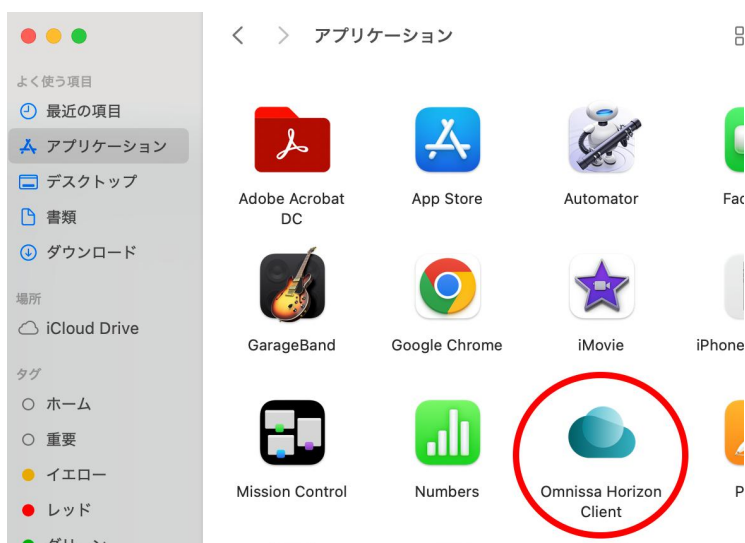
アプリケーション

よく使う項目
最近の項目
アプリケーション
デスクトップ
書類
ダウンロード

場所
iCloud Drive

タグ
ホーム
重要
イエロー
レッド
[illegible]

Adobe Acrobat DC
App Store
Automator
Fac
GarageBand
Google Chrome
iMovie
iPhone
Mission Control
Numbers
Omnissa Horizon Client
P